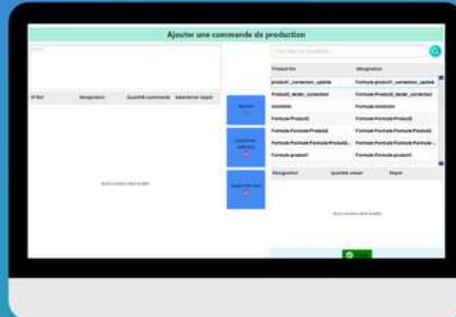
Ajouter une commande de production

N°Ref | Désignation | Quantité commandé | Sélectionner Dépôt

Aucun contenu dans la table

Ajouter

Supprimer sélection

Supprimer tout

Rechercher un produit

| Produit Nm | Désignation |
|---|---|
| produit1_correction_update | Formule produit1_correction_update |
| Produit1_tester_correction | Formule Produit1_tester_correction |
| testestes | Formule testestes |
| Formule Produit2 | Formule Formule Produit2 |
| Formule Formule Produit2 | Formule Formule Formule Produit2 |
| Formule Formule Formule Produit2... | Formule Formule Formule Formule... |
| Formule produit1 | Formule Formule produit1 |

Désignation | Quantité amuer | Dépot

Aucun contenu dans la table